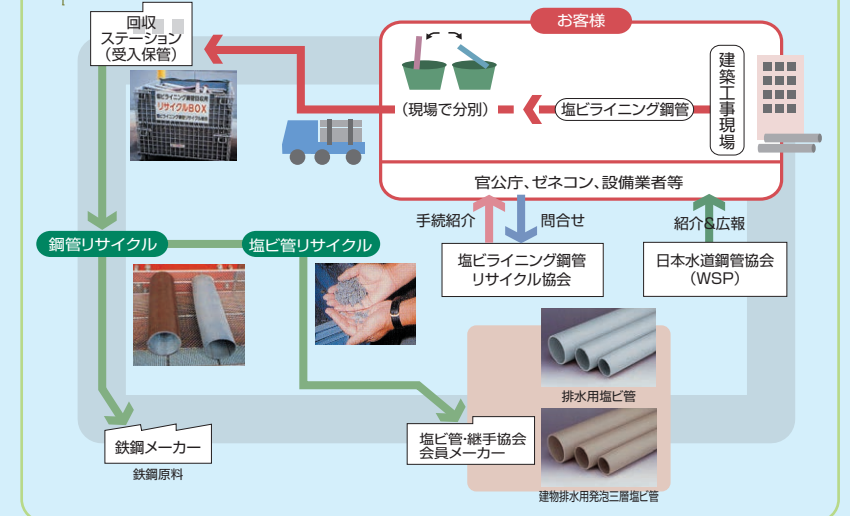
回収
ステーション
（受入保管）

塩ビライニング鋼管回収
リサイクルBOX

お客様

建築工事現場

（現場で分別）

塩ビライニング鋼管

官公庁、ゼネコン、設備業者等

手続紹介

問合せ

紹介&広報

鋼管リサイクル

塩ビ管リサイクル

塩ビライニング鋼管
リサイクル協会

日本水道鋼管協会
（WSP）

排水用塩ビ管

鉄鋼メーカー

鉄鋼原料

塩ビ管・継手協会
会員メーカー

建物排水用発泡三層塩ビ管